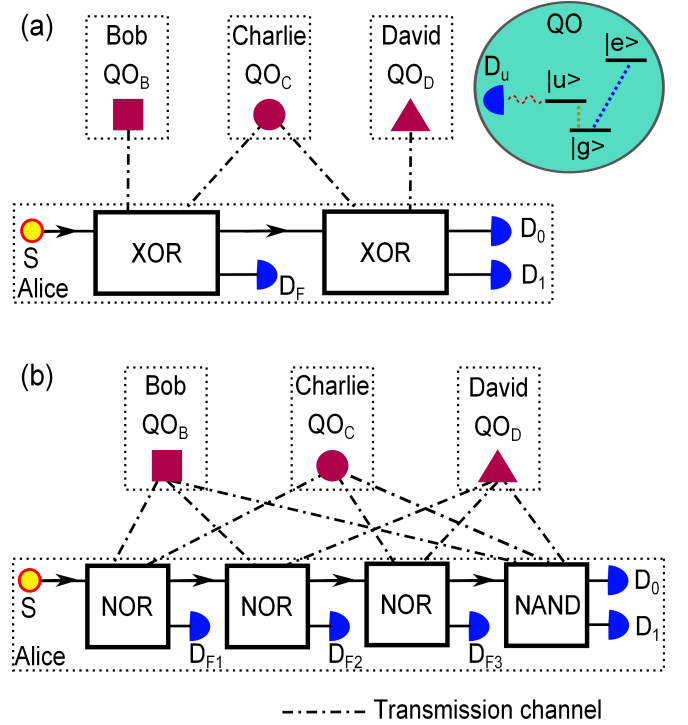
(a)

Bob $QO_B$

Charlie $QO_C$

David $QO_D$

QO

$D_u$

|u>

|e>

|g>

S

Alice

XOR

$D_F$

XOR

$D_0$

$D_1$

(b)

Bob $QO_B$

Charlie $QO_C$

David $QO_D$

S

Alice

NOR

$D_{F1}$

NOR

$D_{F2}$

NOR

$D_{F3}$

NAND

$D_0$

$D_1$

Transmission channel